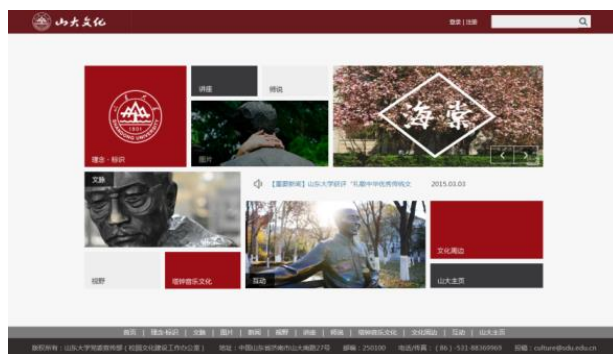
山大文化

登录 | 注册

讲座

师说

理念 · 标识

图片

海棠

文脉

【重要新闻】山东大学获评"礼敬中华优秀传统文 2015.03.03

视野

稷钟音乐文化

互动

文化周边

山大主页

首页 | 理念·标识 | 文脉 | 图片 | 新闻 | 视野 | 讲座 | 师说 | 稷钟音乐文化 | 文化周边 | 互动 | 山大主页

版权所有：山东大学党委宣传部（校园文化建设工作办公室） 地址：中国山东省济南市山大南路27号 邮编：250100 电话/传真：（86）-531-88369969 邮箱：culture@sdu.edu.cn